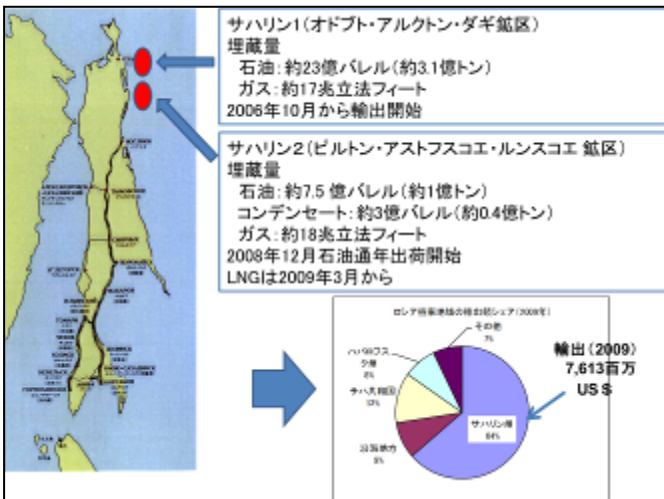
サハリン1（オドプト・アルクトン・ダギ鉱区）
埋蔵量
石油：約23億バレル（約3.1億トン）
ガス：約17兆立法フィート
2006年10月から輸出開始

サハリン2（ピルトン・アストフスコエ・ルンスコエ 鉱区）
埋蔵量
石油：約7.5 億バレル（約1億トン）
コンデンセート：約3億バレル（約0.4億トン）
ガス：約18兆立法フィート
2008年12月石油通年出荷開始
LNGは2009年3月から

ロシア極東地域の輸出額シェア（2009年）

その他
7%

ハバロフスク州
8%

チハ共和国
13%

沿海地方
8%

サハリン州
64%

輸出（2009）
7,613百万
US＄